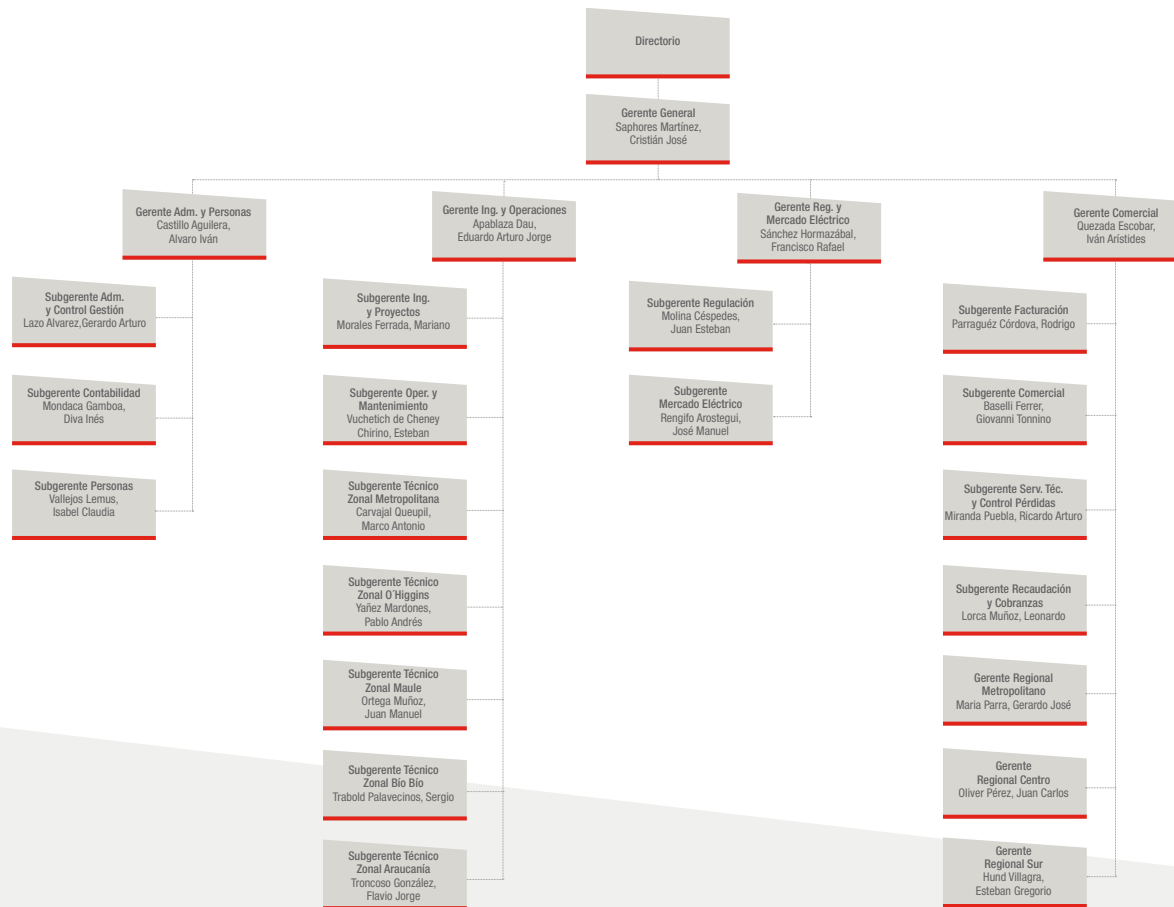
Directorio

Gerente General
Saphores Martínez, Cristián José

Gerente Adm. y Personas
Castillo Aguilera, Alvaro Iván

Subgerente Adm. y Control Gestión
Lazo Alvarez,Gerardo Arturo

Subgerente Contabilidad
Mondaca Gamboa, Diva Inés

Subgerente Personas
Vallejos Lemus, Isabel Claudia

Gerente Ing. y Operaciones
Apablaza Dau, Eduardo Arturo Jorge

Subgerente Ing. y Proyectos
Morales Ferrada, Mariano

Subgerente Oper. y Mantenimiento
Vuchetich de Cheney Chirino, Esteban

Subgerente Técnico Zonal Metropolitana
Carvajal Queupil, Marco Antonio

Subgerente Técnico Zonal O´Higgins
Yañez Mardones, Pablo Andrés

Subgerente Técnico Zonal Maule
Ortega Muñoz, Juan Manuel

Subgerente Técnico Zonal Bío Bío
Trabold Palavecinos, Sergio

Subgerente Técnico Zonal Araucanía
Troncoso González, Flavio Jorge

Gerente Reg. y Mercado Eléctrico
Sánchez Hormazábal, Francisco Rafael

Subgerente Regulación
Molina Céspedes, Juan Esteban

Subgerente Mercado Eléctrico
Rengifo Arostegui, José Manuel

Gerente Comercial
Quezada Escobar, Iván Arístides

Subgerente Facturación
Parraguéz Córdova, Rodrigo

Subgerente Comercial
Baselli Ferrer, Giovanni Tonnino

Subgerente Serv. Téc. y Control Pérdidas
Miranda Puebla, Ricardo Arturo

Subgerente Recaudación y Cobranzas
Lorca Muñoz, Leonardo

Gerente Regional Metropolitano
María Parra, Gerardo José

Gerente Regional Centro
Oliver Pérez, Juan Carlos

Gerente Regional Sur
Hund Villagra, Esteban Gregorio